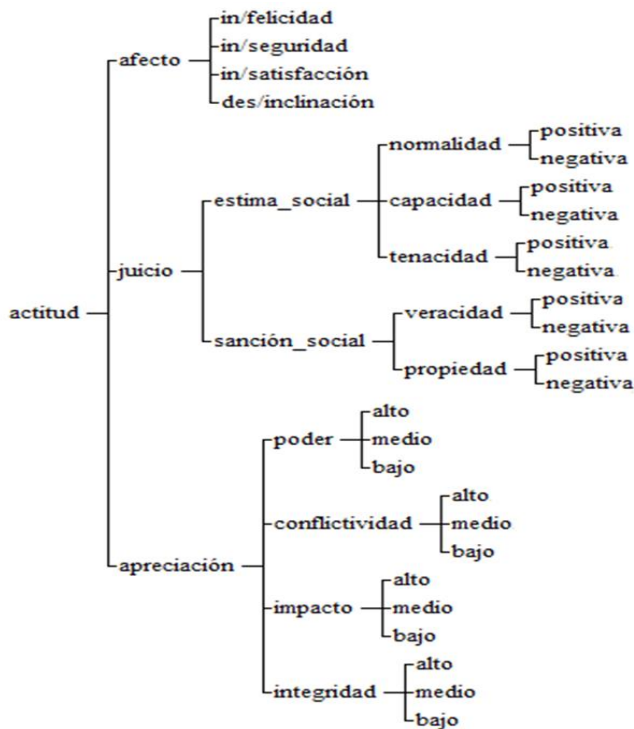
actitud

afecto
in/felicidad
in/seguridad
in/satisfacción
des/inclinación

juicio
estima_social
normalidad
positiva
negativa
capacidad
positiva
negativa
tenacidad
positiva
negativa
sanción_social
veracidad
positiva
negativa
propiedad
positiva
negativa

apreciación
poder
alto
medio
bajo
conflictividad
alto
medio
bajo
impacto
alto
medio
bajo
integridad
alto
medio
bajo